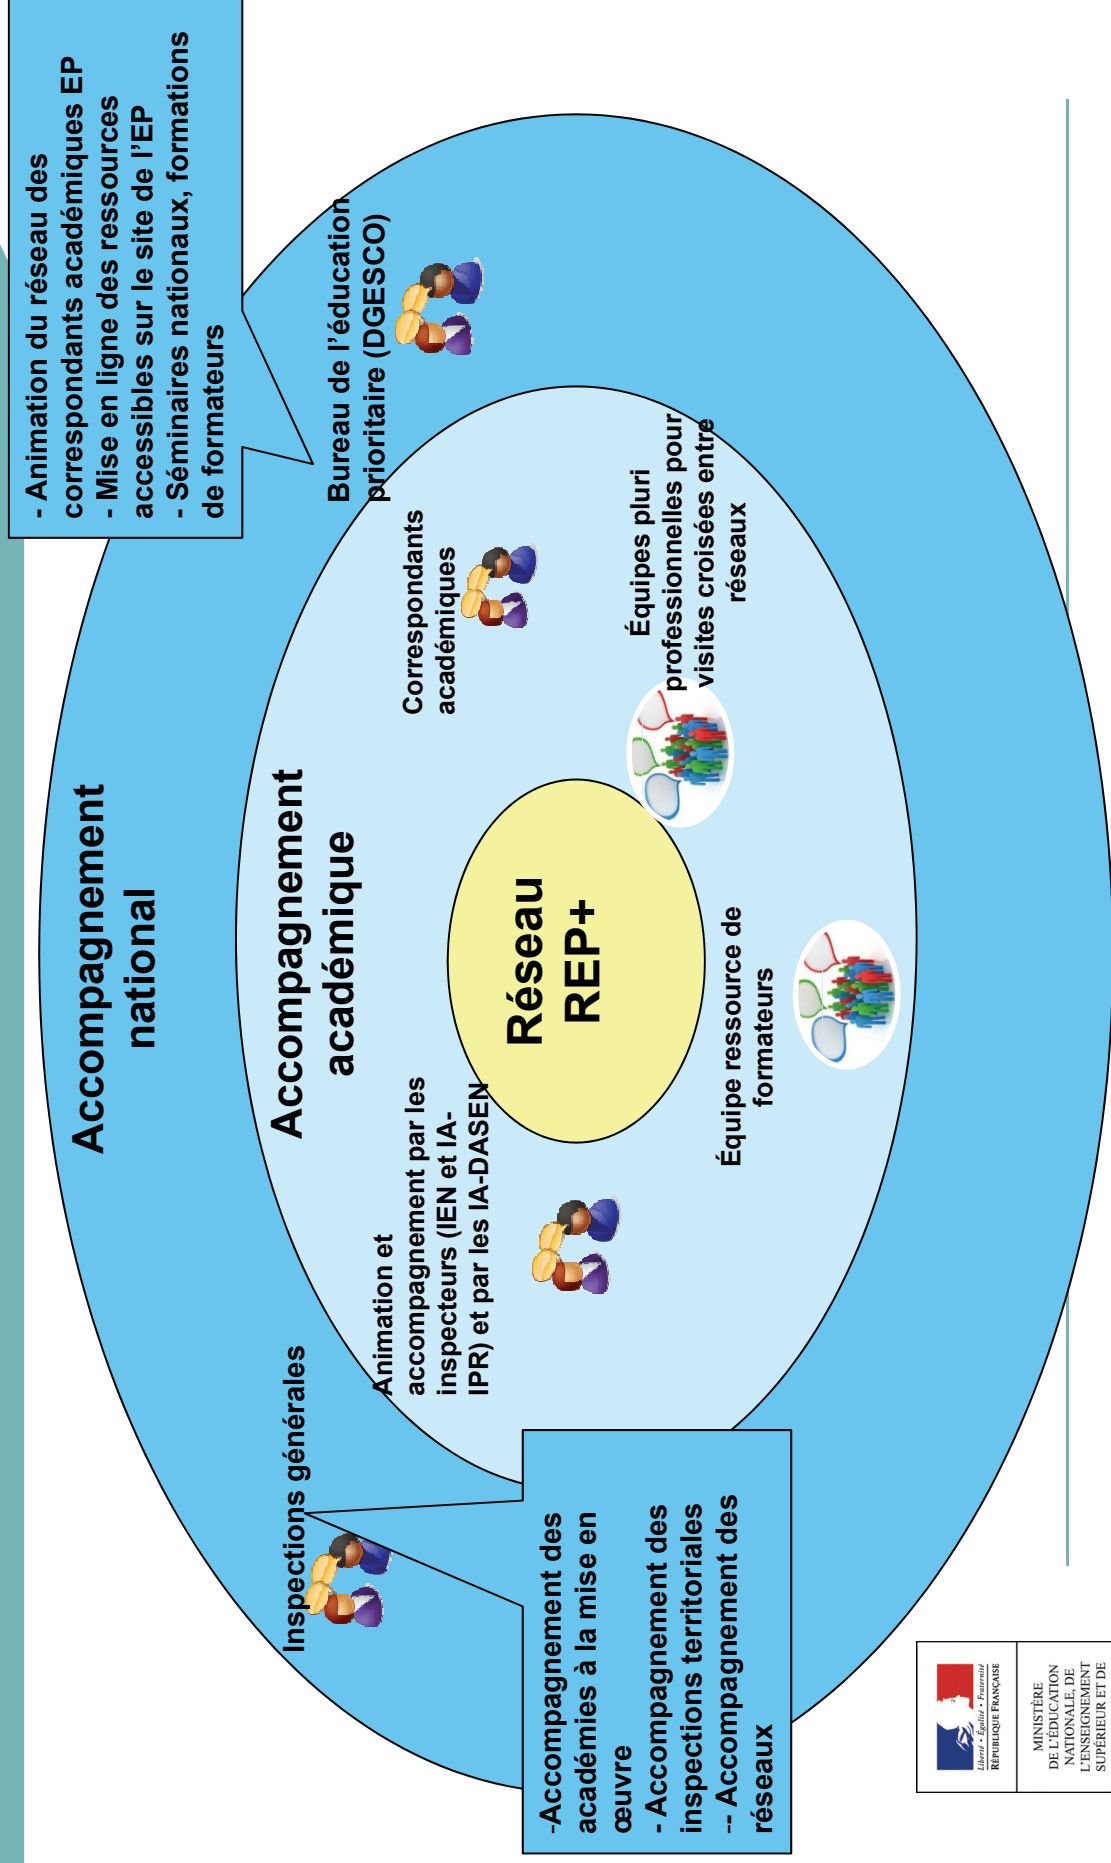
- Animation du réseau des correspondants académiques EP
- Mise en ligne des ressources accessibles sur le site de l'EP
- Séminaires nationaux, formations de formateurs

Accompagnement national

Bureau de l'éducation prioritaire (DGESCO)

Accompagnement académique

Correspondants académiques

Équipes pluri professionnelles pour visites croisées entre réseaux

Réseau REP+

Animation et accompagnement par les inspecteurs (IEN et IA-IPR) et par les IA-DASEN

Équipe ressource de formateurs

Inspections générales

-Accompagnement des académies à la mise en œuvre
- Accompagnement des inspections territoriales
-- Accompagnement des réseaux

Liberté • Égalité • Fraternité
RÉPUBLIQUE FRANÇAISE

MINISTÈRE DE L'ÉDUCATION NATIONALE, DE L'ENSEIGNEMENT SUPÉRIEUR ET DE